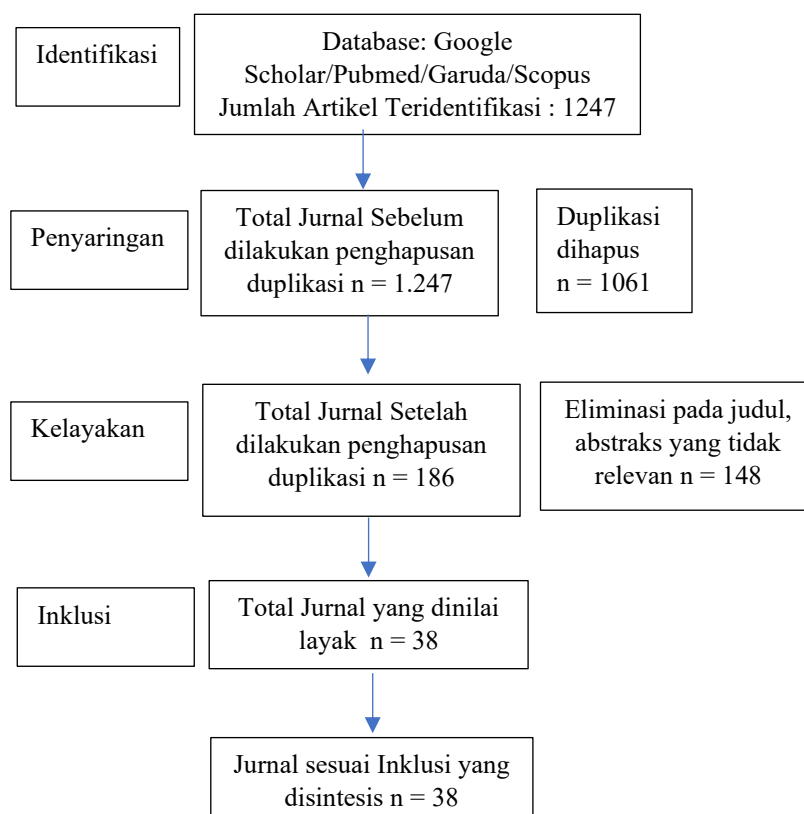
Identifikasi

Database: Google Scholar/Pubmed/Garuda/Scopus Jumlah Artikel Teridentifikasi : 1247

Penyaringan

Total Jurnal Sebelum dilakukan penghapusan duplikasi n = 1.247

Duplikasi dihapus n = 1061

Kelayakan

Total Jurnal Setelah dilakukan penghapusan duplikasi n = 186

Eliminasi pada judul, abstraks yang tidak relevan n = 148

Inklusi

Total Jurnal yang dinilai layak n = 38

Jurnal sesuai Inklusi yang disintesis n = 38